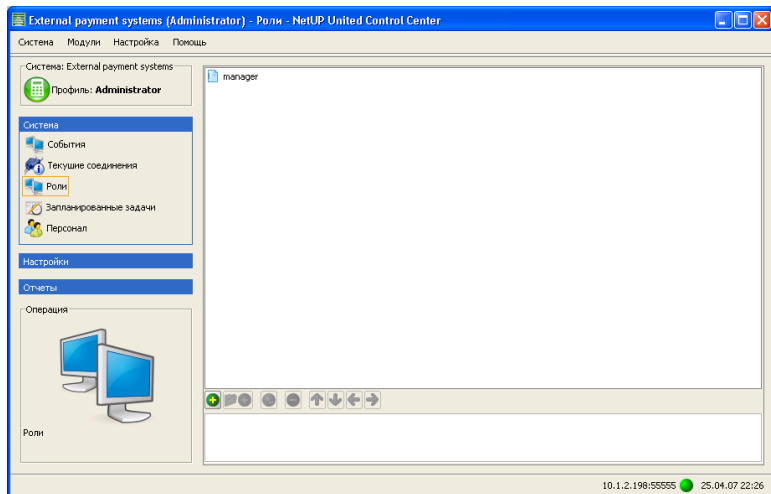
External payment systems (Administrator) - Роли - NetUP United Control Center

Система Модули Настройка Помощь

Система: External payment systems

Профиль: Administrator

Система

События

Текущие соединения

Роли

Запланированные задачи

Персонал

Настройки

Отчеты

Операция

Роли

manager

10.1.2.198:55555 25.04.07 22:26